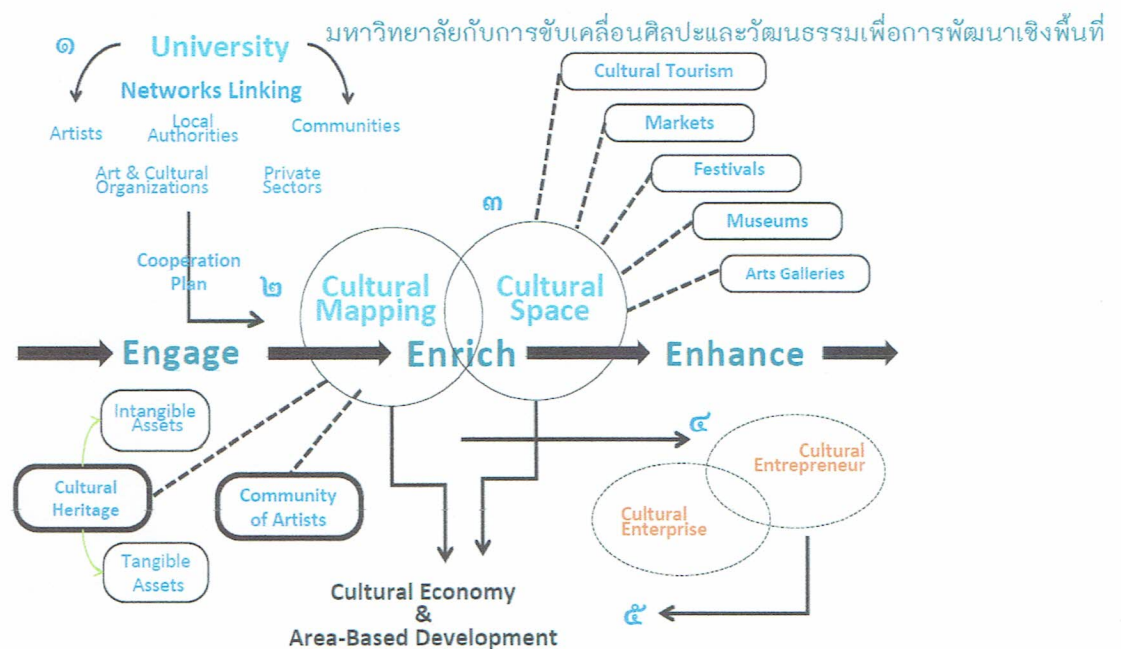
มหาวิทยาลัยกับการขับเคลื่อนศิลปะและวัฒนธรรมเพื่อการพัฒนาเชิงพื้นที่

๑ University

Networks Linking

Artists

Local Authorities

Communities

Art & Cultural Organizations

Private Sectors

Cooperation Plan

๒

๓

Cultural Tourism

Markets

Festivals

Museums

Arts Galleries

Cultural Mapping

Cultural Space

Engage

Enrich

Enhance

Intangible Assets

Cultural Heritage

Tangible Assets

Community of Artists

๔

Cultural Entrepreneur

Cultural Enterprise

Cultural Economy & Area-Based Development

๕